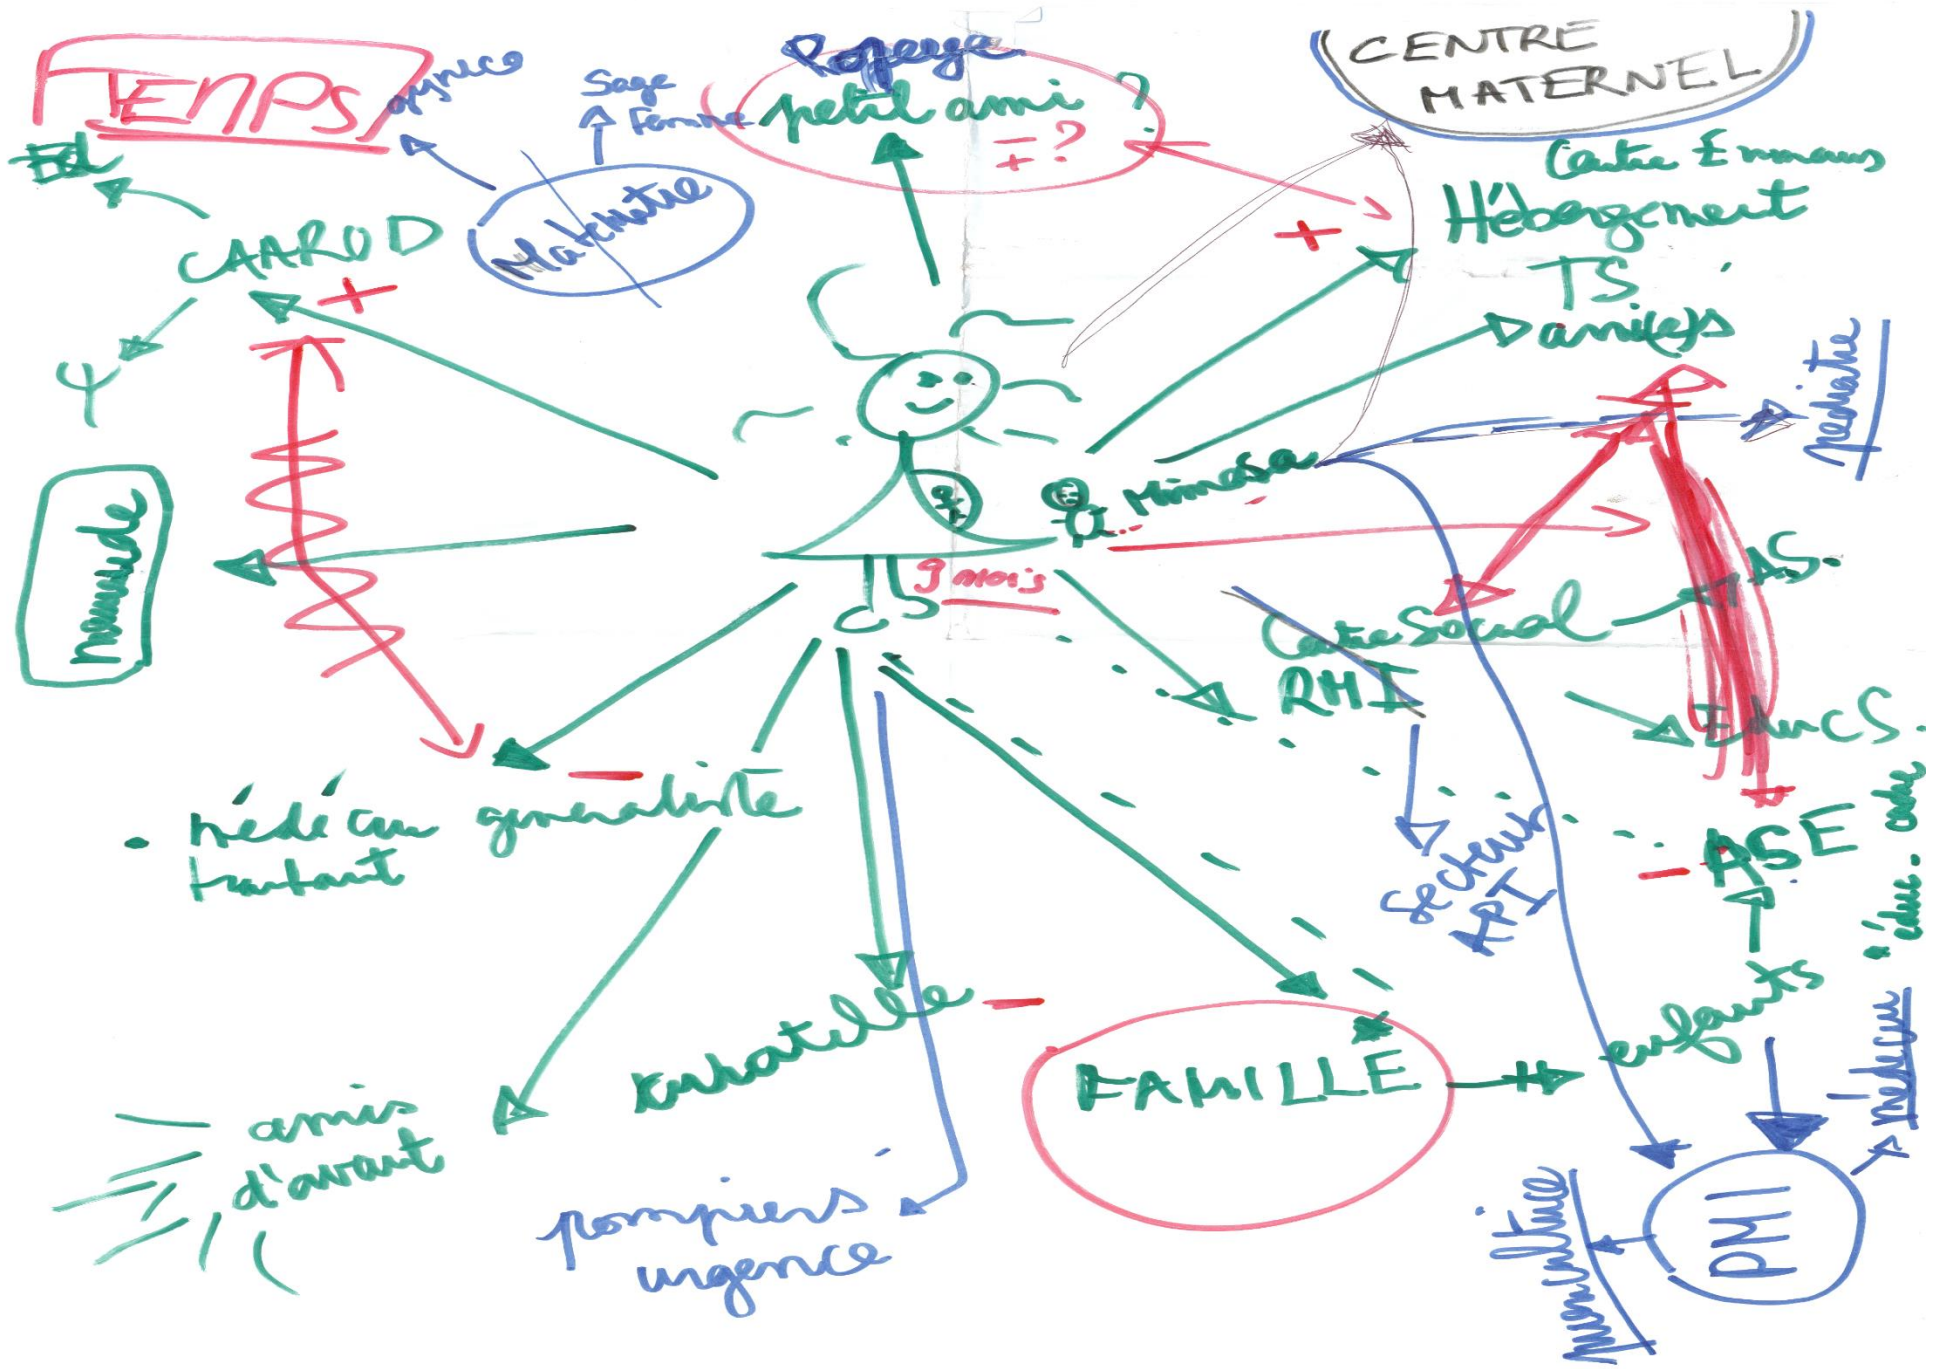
TEMPS
gynéco
Repérage
petit ami ?
+?
CENTRE MATERNEL
Sage Femme
Maternité
Centre Emmaus
Hébergement
TS
Danièle
CAARUD
+
+
pédiatre
nomade
Mimosa
9 mois
Centre Social
AS.
RHI
Educs.
médecin généraliste traitant
Secteur APT
ASE
éduc. adm.
enfants
maternelle
FAMILLE
amis d'avant
pompiers urgence
médecin
PMI
puéricultrice